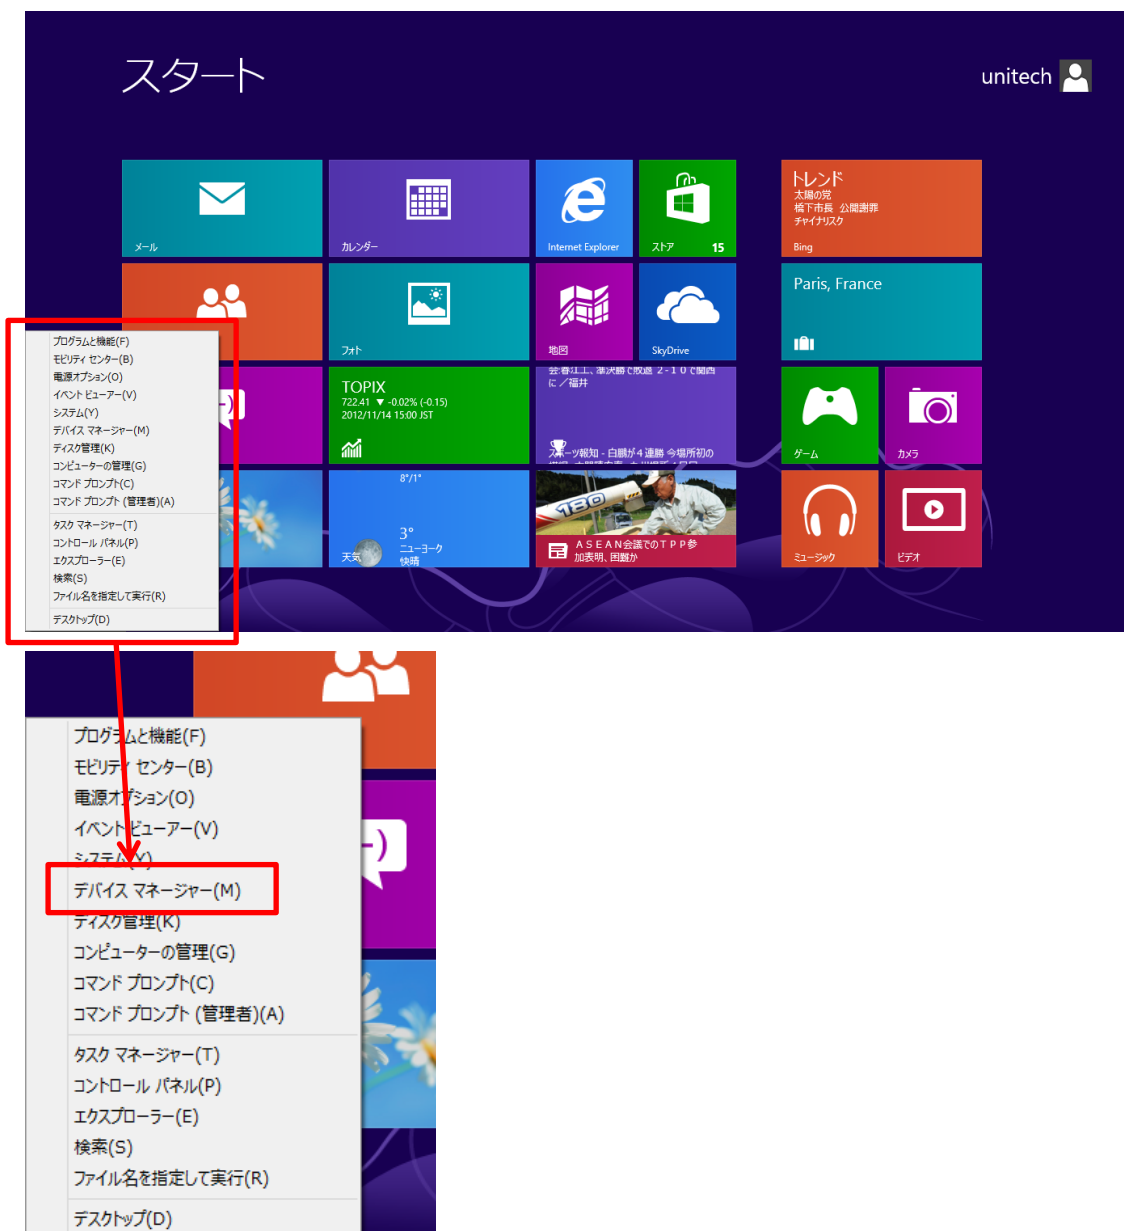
スタート

unitech

メール

カレンダー

Internet Explorer

ストア 15

トレンド
太陽の党
橋下市長 公開謝罪
チャイナリスク
Bing

フォト

地図

SkyDrive

Paris, France

プログラムと機能(F)
モビリティ センター(B)
電源オプション(O)
イベント ビューアー(V)
システム(Y)
デバイス マネージャー(M)
ディスク管理(K)
コンピューターの管理(G)
コマンド プロンプト(C)
コマンド プロンプト (管理者)(A)
タスク マネージャー(T)
コントロール パネル(P)
エクスプローラー(E)
検索(S)
ファイル名を指定して実行(R)
デスクトップ(D)

TOPIX
722.41 ▼ -0.02% (-0.15)
2012/11/14 15:00 JST

会津工、遠沢勝で敗退 2-1 0で関西に／福井

スポーツ報知 - 白鵬が4連勝 今場所初の

ゲーム

カメラ

8°/1°

3°
ニューヨーク
快晴

天気

ASEAN会議でのTPP参加表明、困難か

ミュージック

ビデオ

プログラムと機能(F)
モビリティ センター(B)
電源オプション(O)
イベント ビューアー(V)
システム(Y)
デバイス マネージャー(M)
ディスク管理(K)
コンピューターの管理(G)
コマンド プロンプト(C)
コマンド プロンプト (管理者)(A)
タスク マネージャー(T)
コントロール パネル(P)
エクスプローラー(E)
検索(S)
ファイル名を指定して実行(R)
デスクトップ(D)